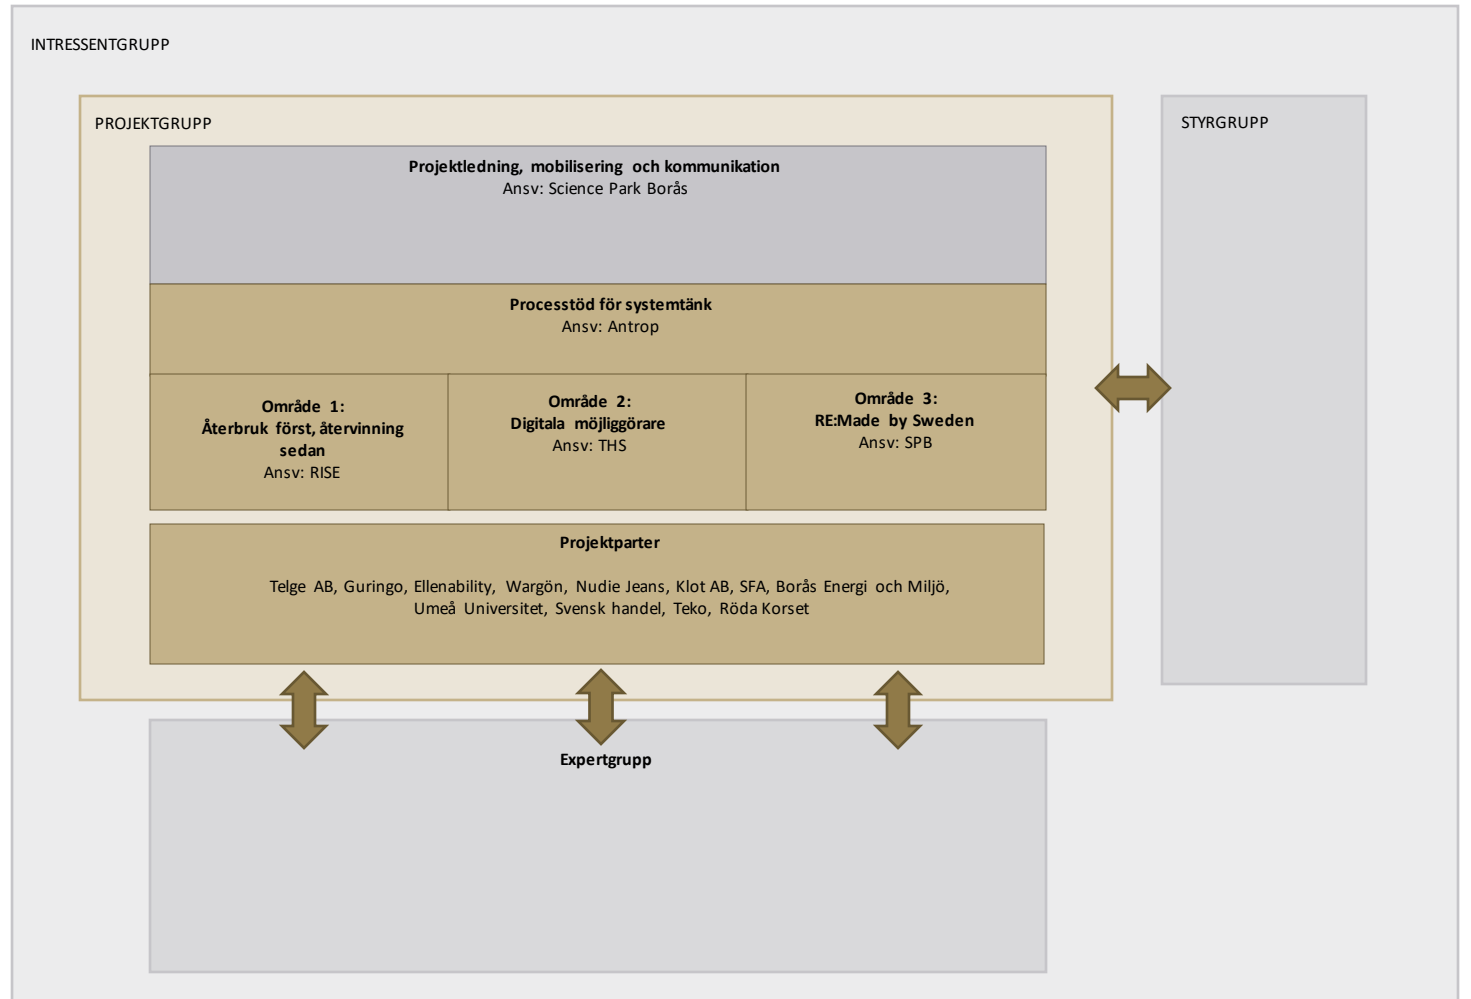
INTRESSENTGRUPP

PROJEKTGRUPP

Projektledning, mobilisering och kommunikation
Ansv: Science Park Borås

Processtöd för systemtänk
Ansv: Antrop

Område 1:
Återbruk först, återvinning sedan
Ansv: RISE

Område 2:
Digitala möjliggörare
Ansv: THS

Område 3:
RE:Made by Sweden
Ansv: SPB

Projektparter

Telge AB, Guringo, Ellenability, Wargön, Nudie Jeans, Klot AB, SFA, Borås Energi och Miljö, Umeå Universitet, Svensk handel, Teko, Röda Korset

STYRGRUPP

Expertgrupp